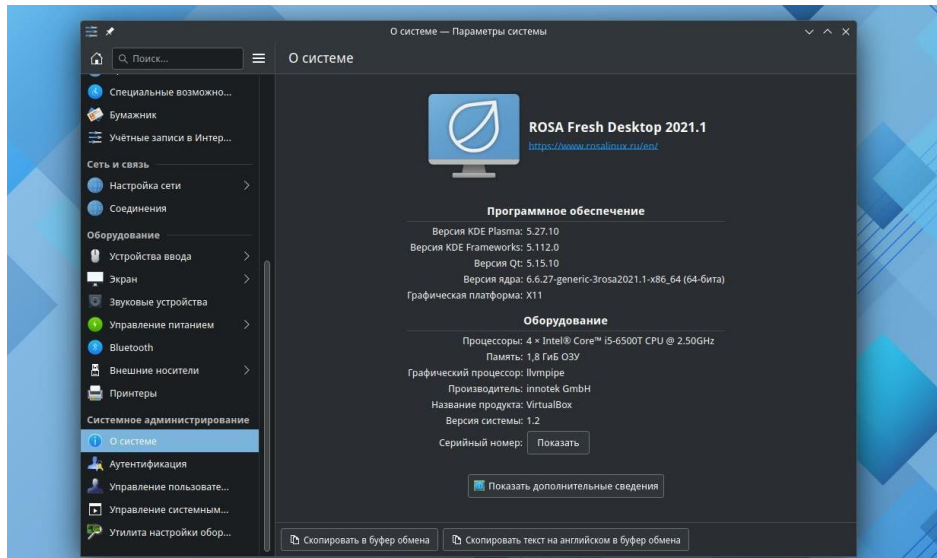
О системе — Параметры системы

Поиск...

О системе

Специальные возможно...
Бумажник
Учётные записи в Интер...
Сеть и связь
Настройка сети
Соединения
Оборудование
Устройства ввода
Экран
Звуковые устройства
Управление питанием
Bluetooth
Внешние носители
Принтеры
Системное администрирование
О системе
Аутентификация
Управление пользовате...
Управление системным...
Утилита настройки обор...

ROSA Fresh Desktop 2021.1
https://www.rosalinux.ru/en/

Программное обеспечение

| | |
|---|---|
| Версия KDE Plasma: | 5.27.10 |
| Версия KDE Frameworks: | 5.112.0 |
| Версия Qt: | 5.15.10 |
| Версия ядра: | 6.6.27-generic-3rosa2021.1-x86_64 (64-бита) |
| Графическая платформа: | X11 |

Оборудование

| | |
|---|---|
| Процессоры: | 4 × Intel® Core™ i5-6500T CPU @ 2.50GHz |
| Память: | 1,8 ГиБ ОЗУ |
| Графический процессор: | llvmpipe |
| Производитель: | innotek GmbH |
| Название продукта: | VirtualBox |
| Версия системы: | 1.2 |
| Серийный номер: | Показать |

Показать дополнительные сведения

Скопировать в буфер обмена
Скопировать текст на английском в буфер обмена